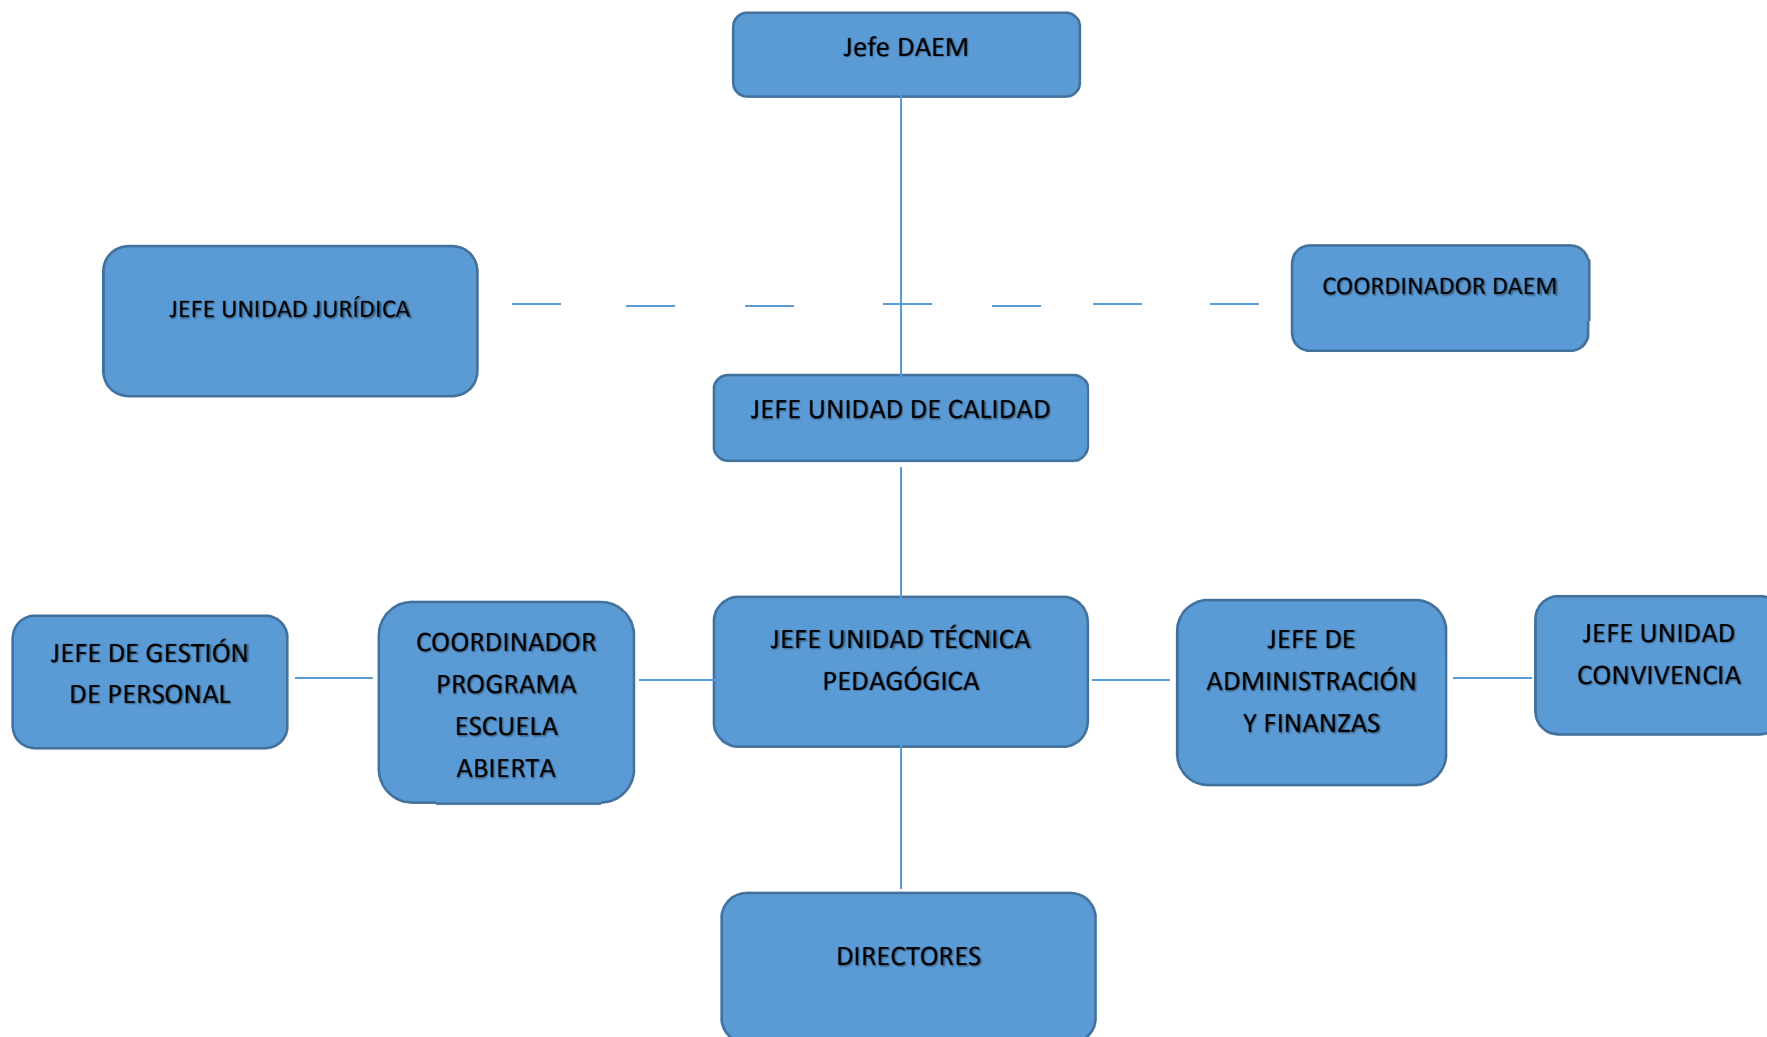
Jefe DAEM

JEFE UNIDAD JURÍDICA

COORDINADOR DAEM

JEFE UNIDAD DE CALIDAD

JEFE DE GESTIÓN DE PERSONAL

COORDINADOR PROGRAMA ESCUELA ABIERTA

JEFE UNIDAD TÉCNICA PEDAGÓGICA

JEFE DE ADMINISTRACIÓN Y FINANZAS

JEFE UNIDAD CONVIVENCIA

DIRECTORES